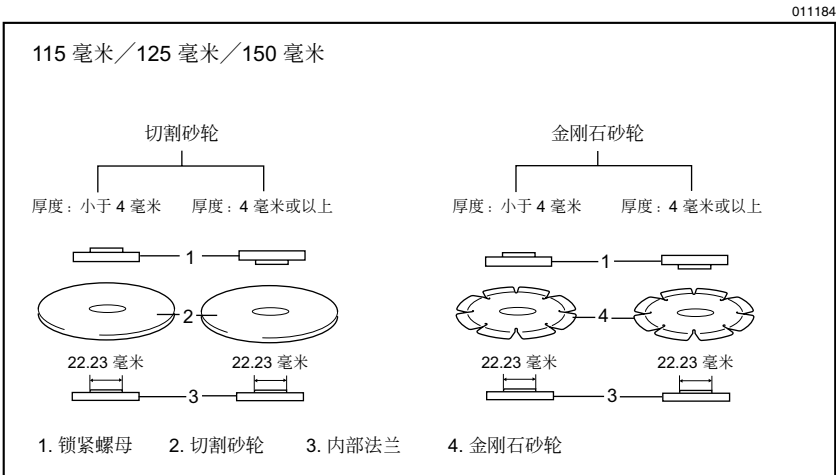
011184

115 毫米／125 毫米／150 毫米

切割砂轮

厚度：小于 4 毫米　厚度：4 毫米或以上

1

2

22.23 毫米　22.23 毫米

3

金刚石砂轮

厚度：小于 4 毫米　厚度：4 毫米或以上

1

4

22.23 毫米　22.23 毫米

3

1. 锁紧螺母　2. 切割砂轮　3. 内部法兰　4. 金刚石砂轮